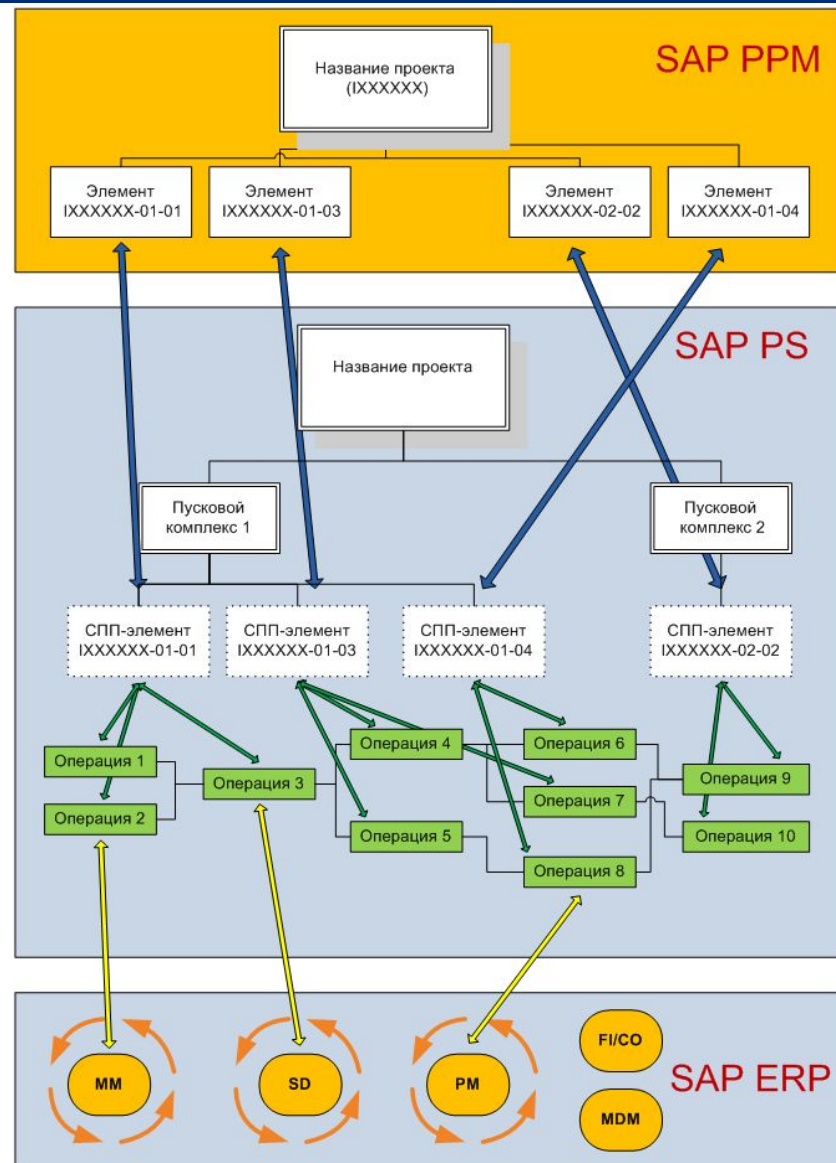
SAP PPM

Название проекта (IXXXXXX)

Элемент IXXXXXX-01-01

Элемент IXXXXXX-01-03

Элемент IXXXXXX-02-02

Элемент IXXXXXX-01-04

SAP PS

Название проекта

Пусковой комплекс 1

Пусковой комплекс 2

СПП-элемент IXXXXXX-01-01

СПП-элемент IXXXXXX-01-03

СПП-элемент IXXXXXX-01-04

СПП-элемент IXXXXXX-02-02

Операция 1

Операция 2

Операция 3

Операция 4

Операция 5

Операция 6

Операция 7

Операция 8

Операция 9

Операция 10

MM

SD

PM

FI/CO

MDM

SAP ERP